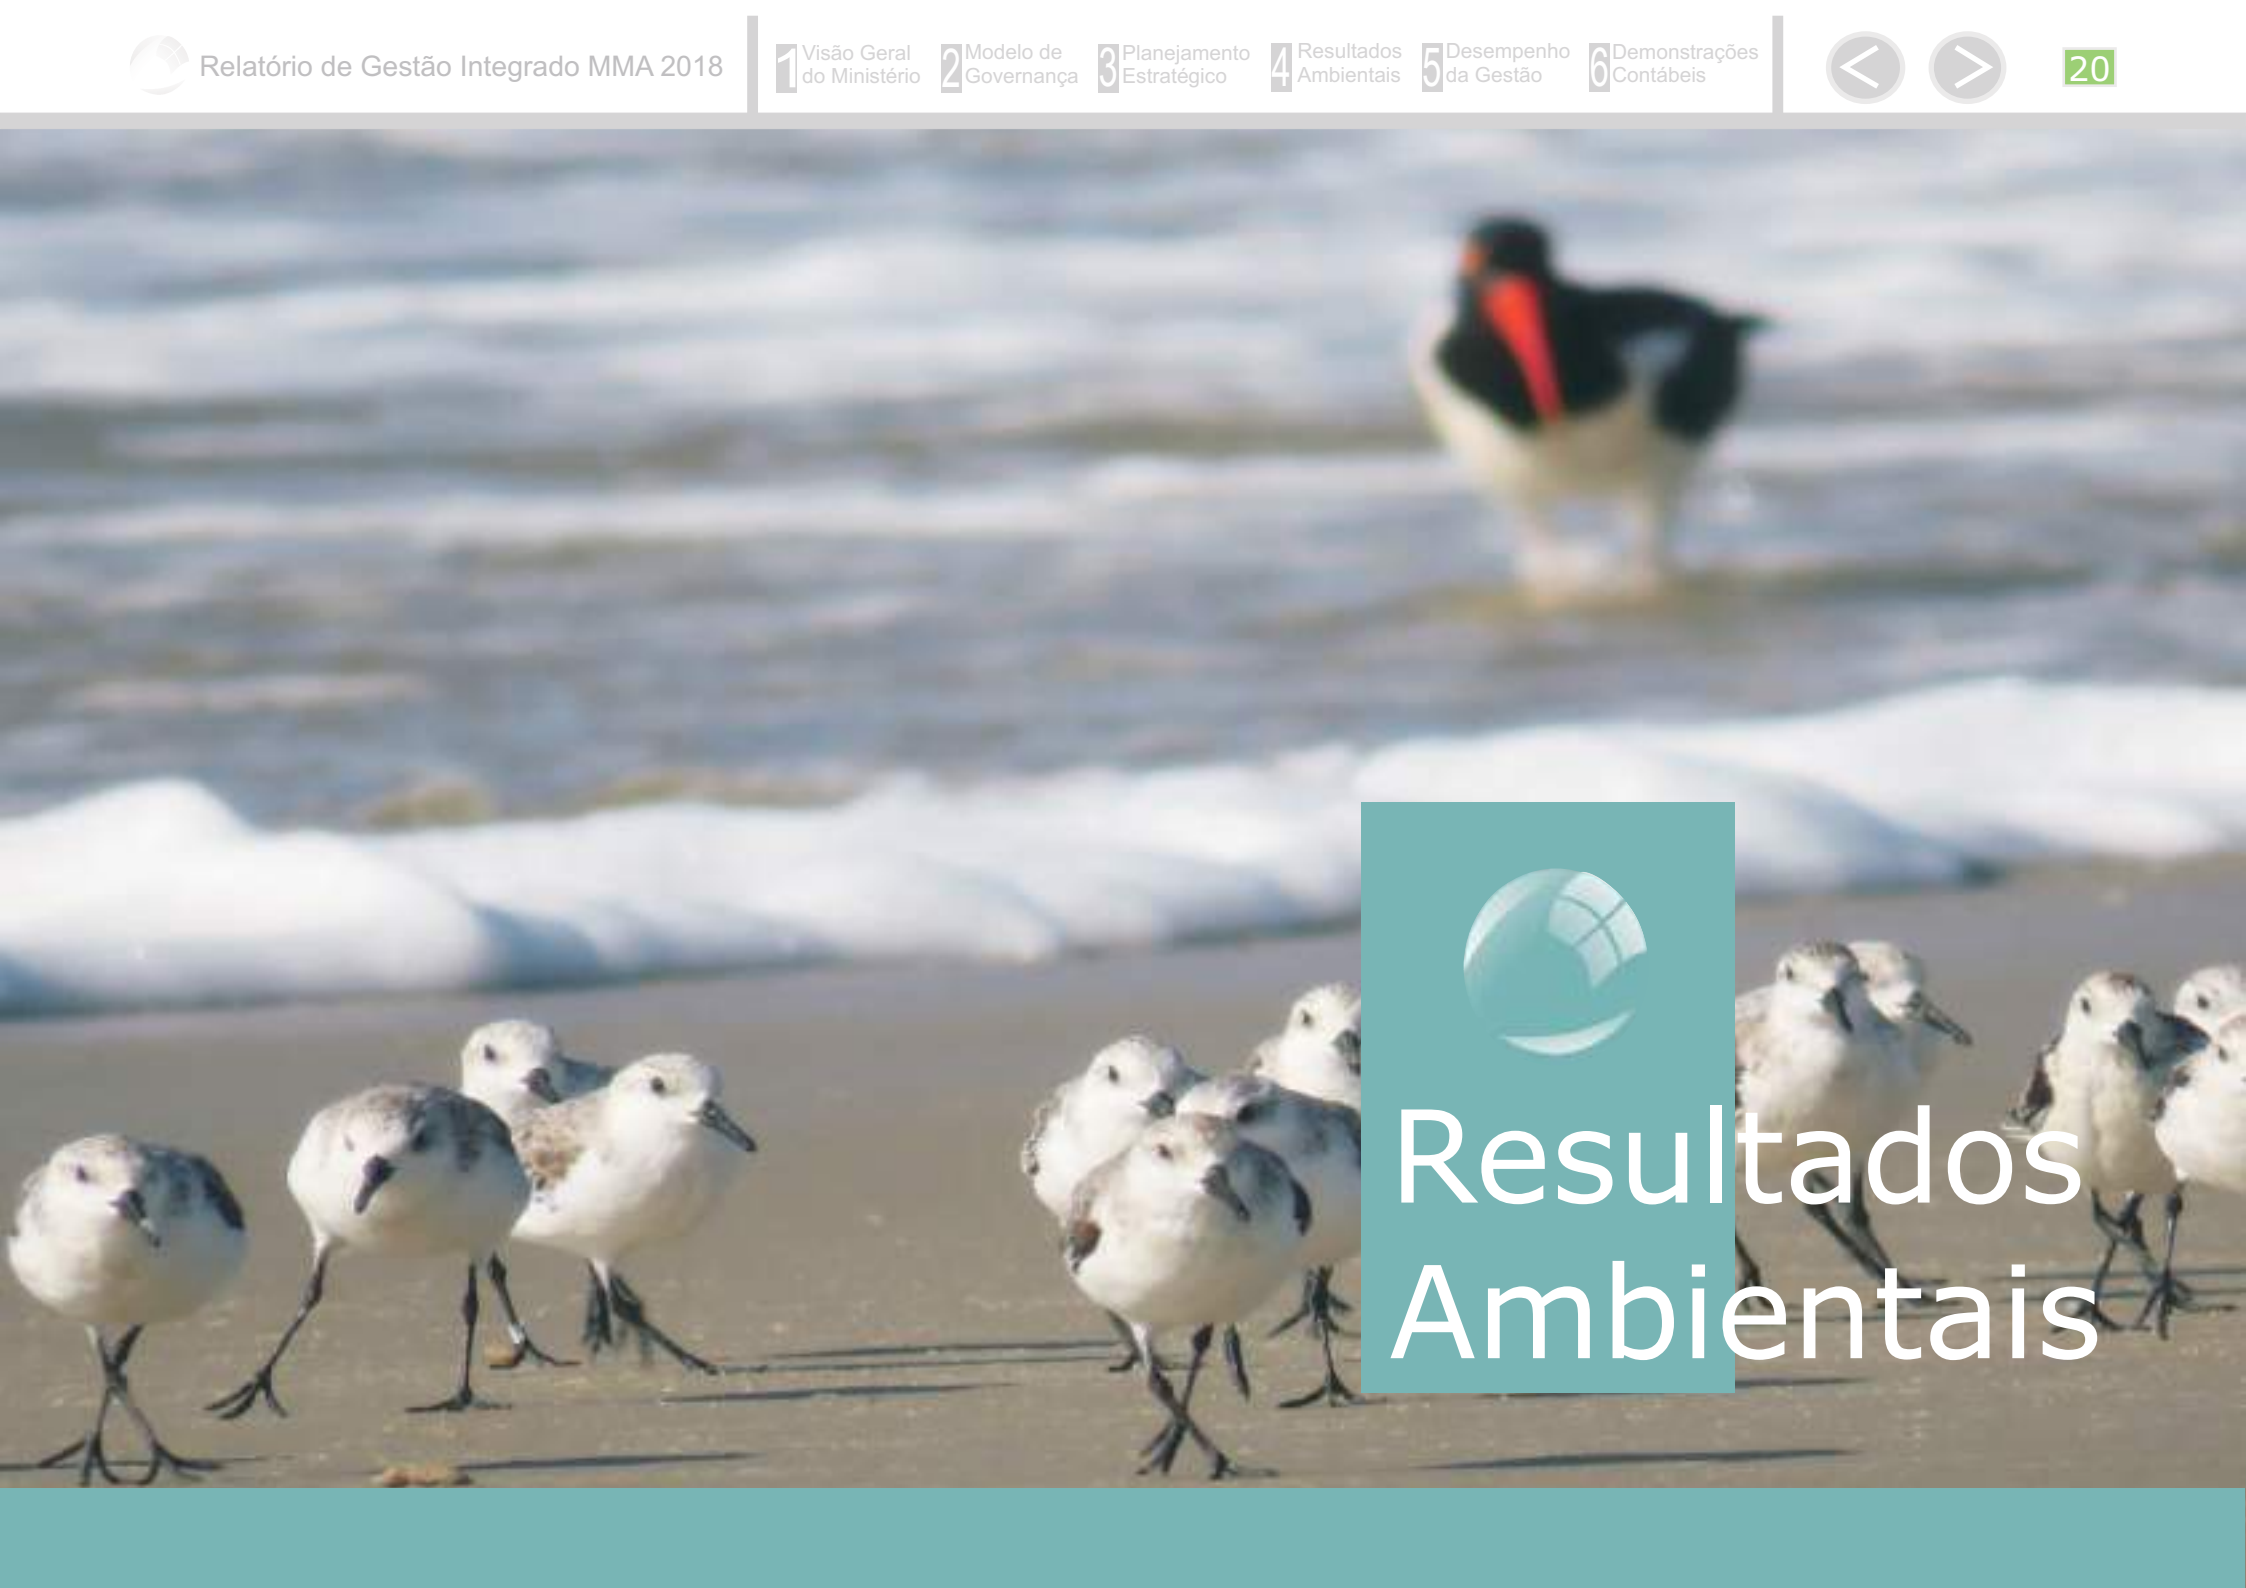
Relatório de Gestão Integrado MMA 2018

1 Visão Geral do Ministério
2 Modelo de Governança
3 Planejamento Estratégico
4 Resultados Ambientais
5 Desempenho da Gestão
6 Demonstrações Contábeis

<
>
20

Resultados Ambientais